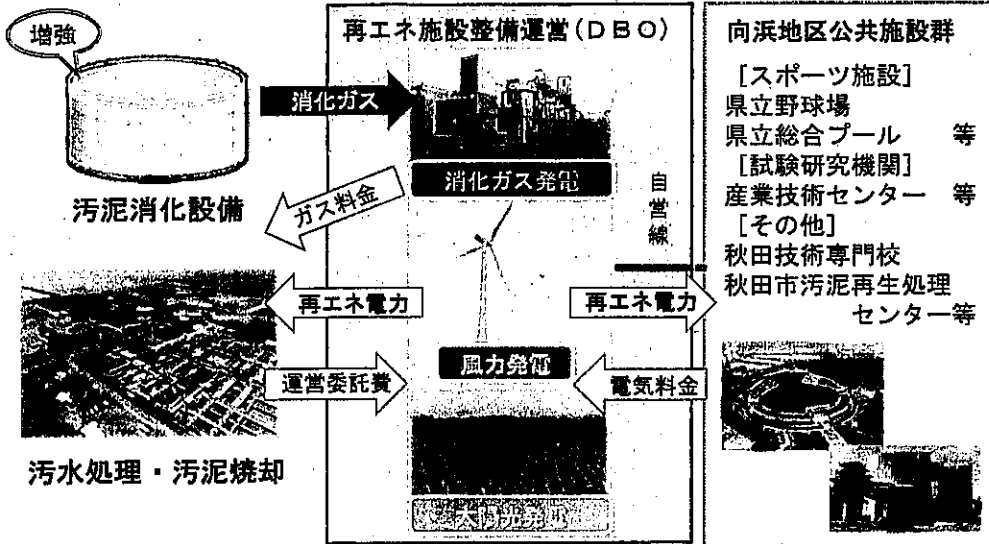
増強

汚泥消化設備

汚水処理・汚泥焼却

消化ガス

ガス料金

再エネ電力

運営委託費

再エネ施設整備運営（ＤＢＯ）

消化ガス発電

風力発電

太陽光発電

自営線

再エネ電力

電気料金

向浜地区公共施設群

［スポーツ施設］
県立野球場
県立総合プール　等
［試験研究機関］
産業技術センター　等
［その他］
秋田技術専門校
秋田市汚泥再生処理センター等